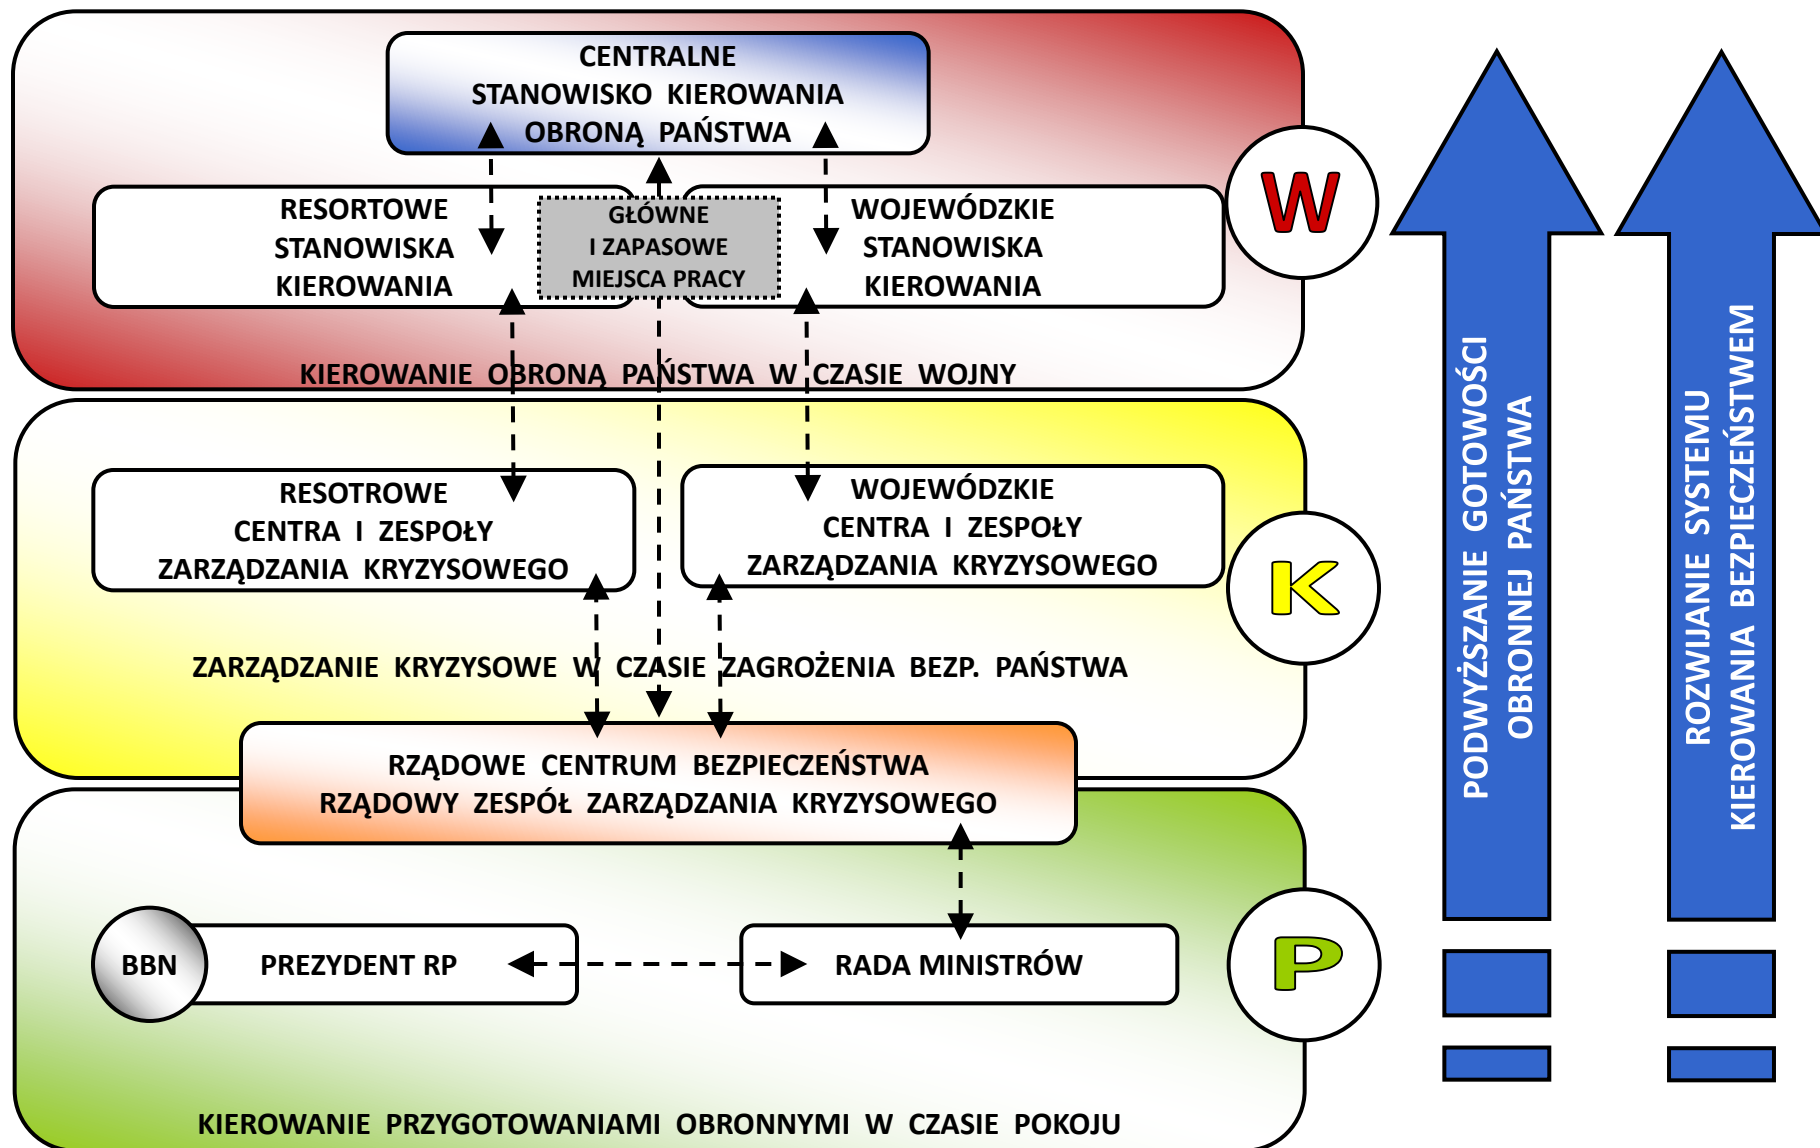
CENTRALNE STANOWISKO KIEROWANIA OBRONĄ PAŃSTWA

RESORTOWE STANOWISKA KIEROWANIA

GŁÓWNE I ZAPASOWE MIEJSCA PRACY

WOJEWÓDZKIE STANOWISKA KIEROWANIA

W

KIEROWANIE OBRONĄ PAŃSTWA W CZASIE WOJNY

RESOTROWE CENTRA I ZESPOŁY ZARZĄDZANIA KRYZYSOWEGO

WOJEWÓDZKIE CENTRA I ZESPOŁY ZARZĄDZANIA KRYZYSOWEGO

K

ZARZĄDZANIE KRYZYSOWE W CZASIE ZAGROŻENIA BEZP. PAŃSTWA

RZĄDOWE CENTRUM BEZPIECZEŃSTWA
RZĄDOWY ZESPÓŁ ZARZĄDZANIA KRYZYSOWEGO

BBN

PREZYDENT RP

RADA MINISTRÓW

P

KIEROWANIE PRZYGOTOWANIAMI OBRONNYMI W CZASIE POKOJU

PODWYŻSZANIE GOTOWOŚCI OBRONNEJ PAŃSTWA

ROZWIJANIE SYSTEMU KIEROWANIA BEZPIECZEŃSTWEM